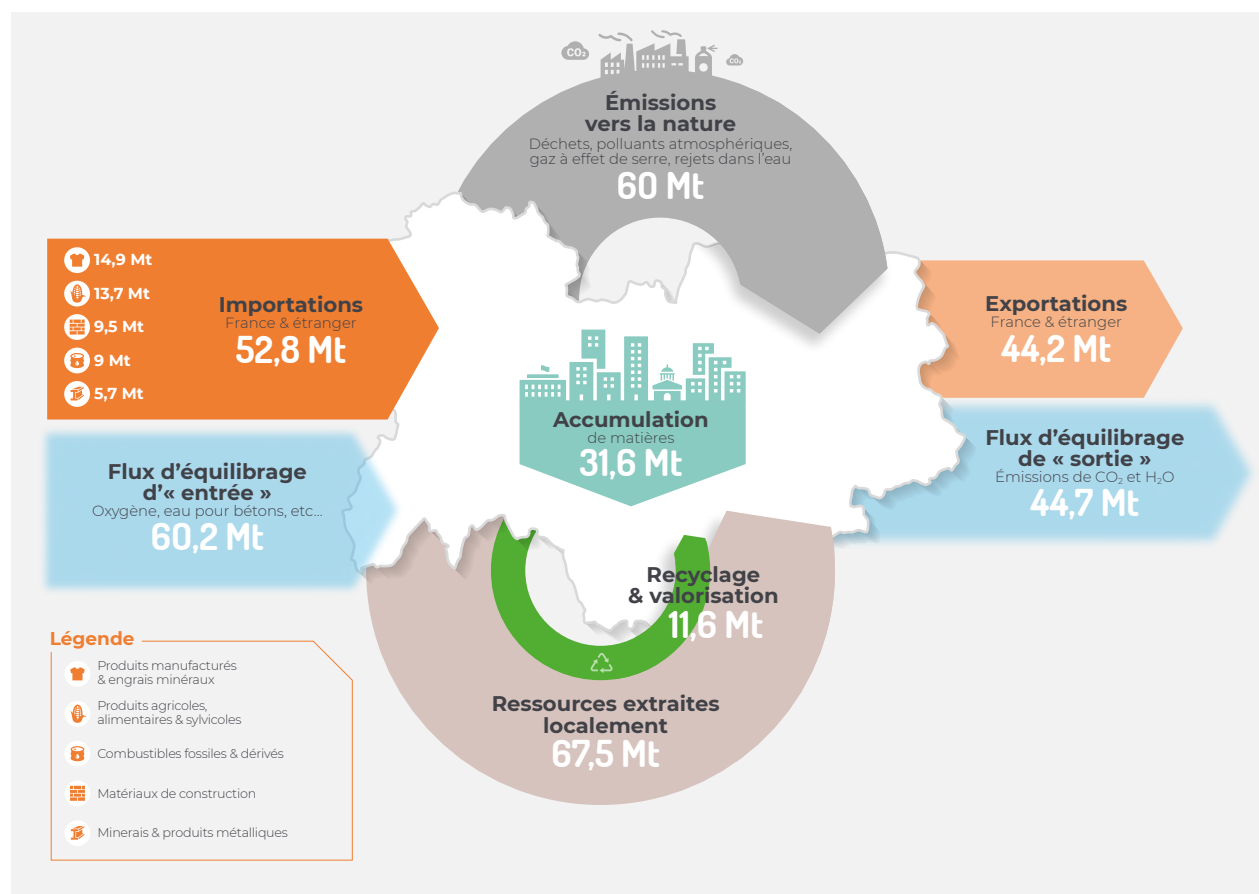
$CO_2$ $CO_2$

Émissions vers la nature
Déchets, polluants atmosphériques, gaz à effet de serre, rejets dans l'eau
60 Mt

14,9 Mt
13,7 Mt
9,5 Mt
9 Mt
5,7 Mt

Importations
France & étranger
52,8 Mt

Exportations
France & étranger
44,2 Mt

Accumulation
de matières
31,6 Mt

Flux d'équilibrage de « sortie »
Émissions de $CO_2$ et $H_2O$
44,7 Mt

Flux d'équilibrage d'« entrée »
Oxygène, eau pour bétons, etc...
60,2 Mt

Recyclage & valorisation
11,6 Mt

Ressources extraites localement
67,5 Mt

Légende
Produits manufacturés & engrais minéraux
Produits agricoles, alimentaires & sylvicoles
Combustibles fossiles & dérivés
Matériaux de construction
Minerais & produits métalliques